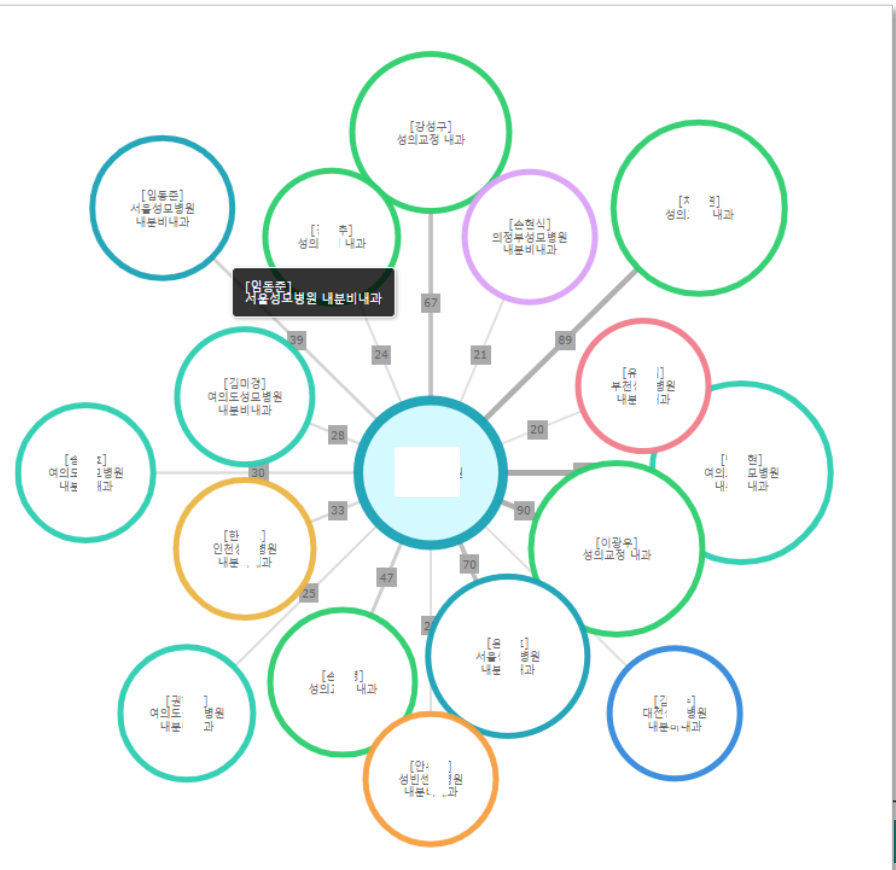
[강성구]
성의교정 내과

[임동준]
서울성모병원
내분비내과

[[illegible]]
성의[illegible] 내과

[송현식]
의정부성모병원
내분비내과

[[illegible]]
성의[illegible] 내과

[임동준]
서울성모병원 내분비내과

67

39

24

21

89

[김미경]
여의도성모병원
내분비내과

[유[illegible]]
부천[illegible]병원
내분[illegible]과

28

20

[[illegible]]
여의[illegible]병원
내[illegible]내과

30

[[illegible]현]
여의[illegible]모병원
내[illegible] 내과

33

90

[한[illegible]]
인천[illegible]병원
내분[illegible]과

[이광우]
성의교정 내과

47

70

25

2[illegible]

[권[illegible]]
여의도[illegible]병원
내분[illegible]과

[송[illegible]]
성의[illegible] 내과

[윤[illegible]]
서울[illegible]병원
내분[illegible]과

[김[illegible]]
대전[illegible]병원
내분비내과

[안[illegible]]
성빈센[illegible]원
내분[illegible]과